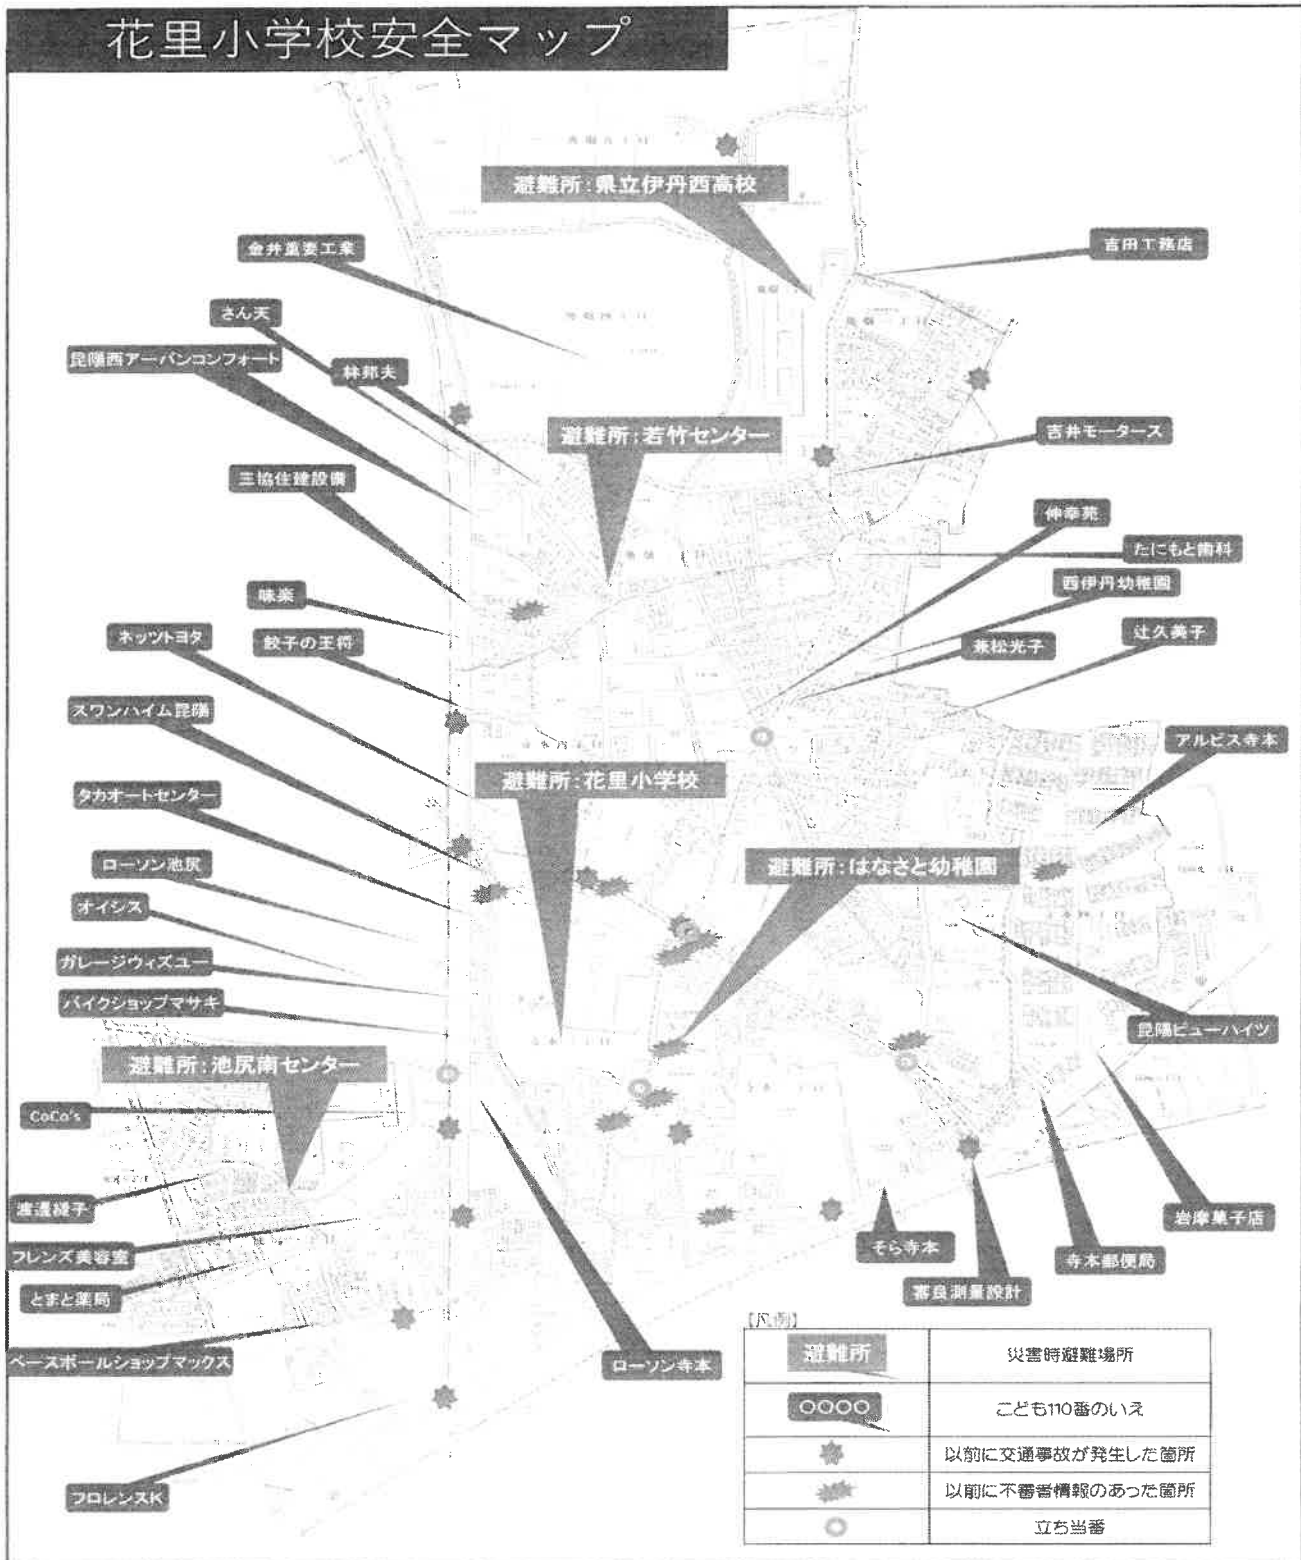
花里小学校安全マップ

避難所:県立伊丹西高校

金井瓦斐工業

吉田工務店

さん天

昆陽西アーバンコンフォート

林邦夫

避難所:若竹センター

吉井モータース

三協住建設備

伸幸苑

たにもと歯科

西伊丹幼稚園

味楽

辻久美子

ネッツトヨタ

餃子の王将

兼松光子

スワンハイム昆陽

アルビス寺本

避難所:花里小学校

タカオートセンター

ローソン池尻

避難所:はなさと幼稚園

オイシス

ガレージウィズユー

バイクショップマサキ

昆陽ビューハイツ

避難所:池尻南センター

CoCo's

渡邊緑子

岩摩菓子店

フレンズ美容室

そら寺本

寺本郵便局

とまと薬局

喜良測量設計

ベースボールショップマックス

ローソン寺本

フロレンスK

【凡例】

| | |
|---|---|
| 避難所 | 災害時避難場所 |
| OOOO | こども110番のいえ |
| | 以前に交通事故が発生した箇所 |
| | 以前に不審者情報のあった箇所 |
| | 立ち当番 |